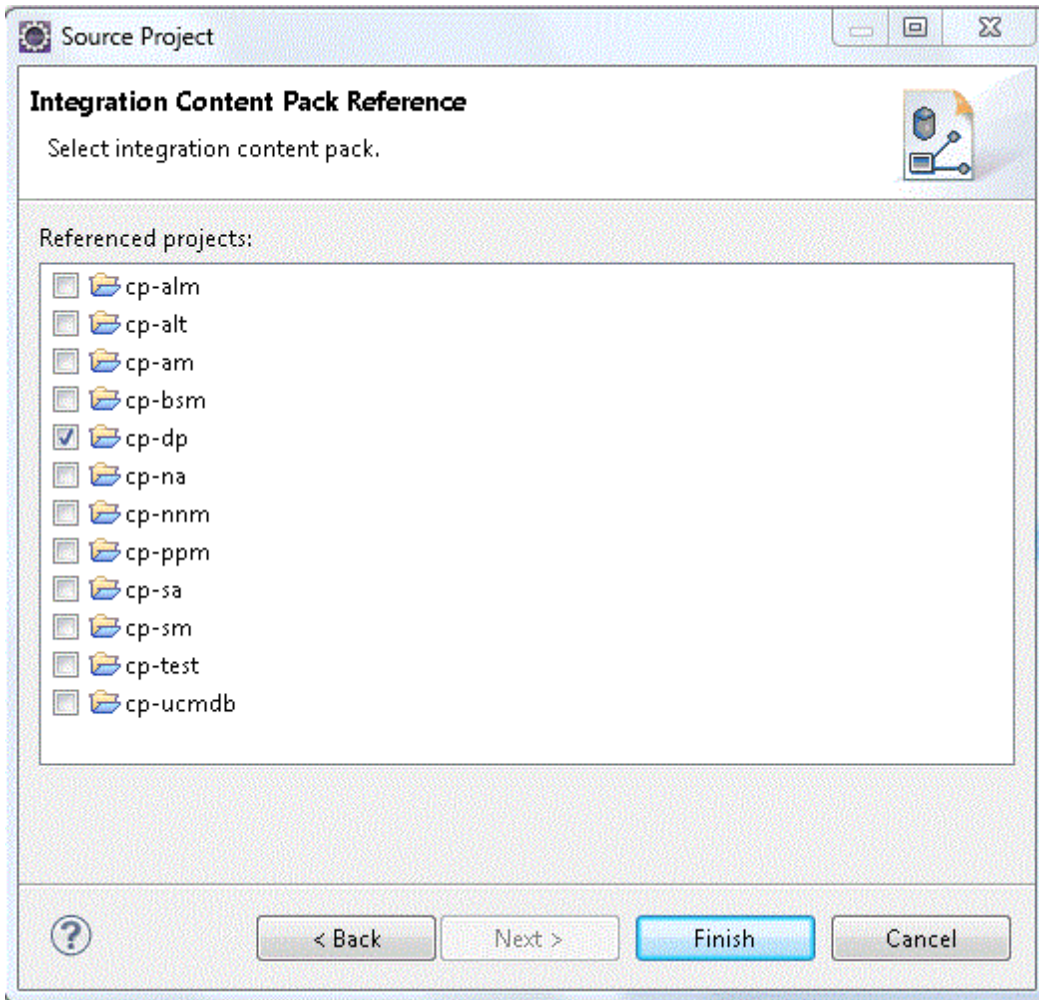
Source Project

Integration Content Pack Reference

Select integration content pack.

Referenced projects:

cp-alm
cp-alt
cp-am
cp-bsm
cp-dp
cp-na
cp-nnm
cp-ppm
cp-sa
cp-sm
cp-test
cp-ucmdb

?

< Back

Next >

Finish

Cancel